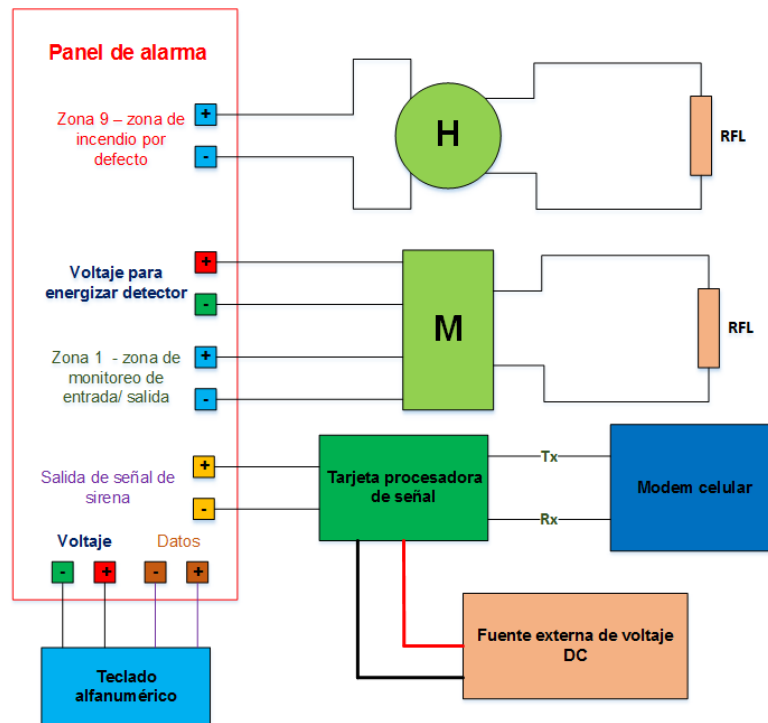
Panel de alarma

Zona 9 – zona de incendio por defecto

+

-

H

RFL

Voltaje para energizar detector

+

-

M

RFL

Zona 1 - zona de monitoreo de entrada/ salida

+

-

Salida de señal de sirena

+

-

Tarjeta procesadora de señal

Tx

Rx

Modem celular

Voltaje

-

+

Datos

-

+

Fuente externa de voltaje DC

Teclado alfanumérico